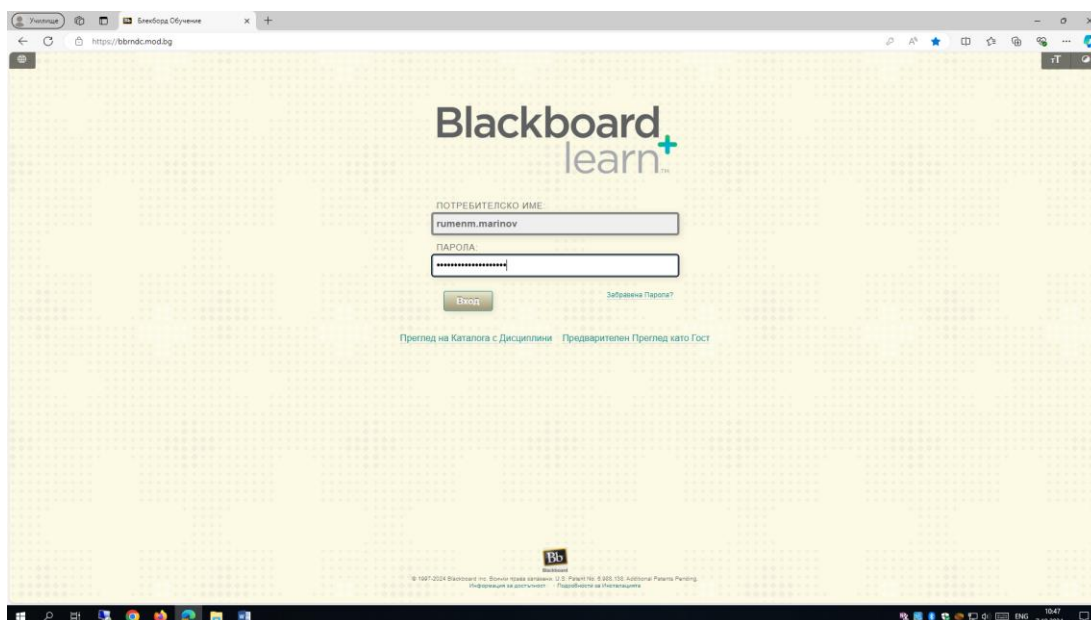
Училище

Блекборд Обучение

https://bbrndc.mod.bg

Blackboard learn

ПОТРЕБИТЕЛСКО ИМЕ:

rumenm.marinov

ПАРОЛА:

••••••••••••••••••••

Вход

Забравена Парола?

Преглед на Каталога с Дисциплини Предварителен Преглед като Гост

Bb Blackboard

© 1997-2024 Blackboard Inc. Всички права запазени. U.S. Patent No. 6,988,138. Additional Patents Pending.

Информация за достъпност Подробности за Инсталацията

ENG 10:47